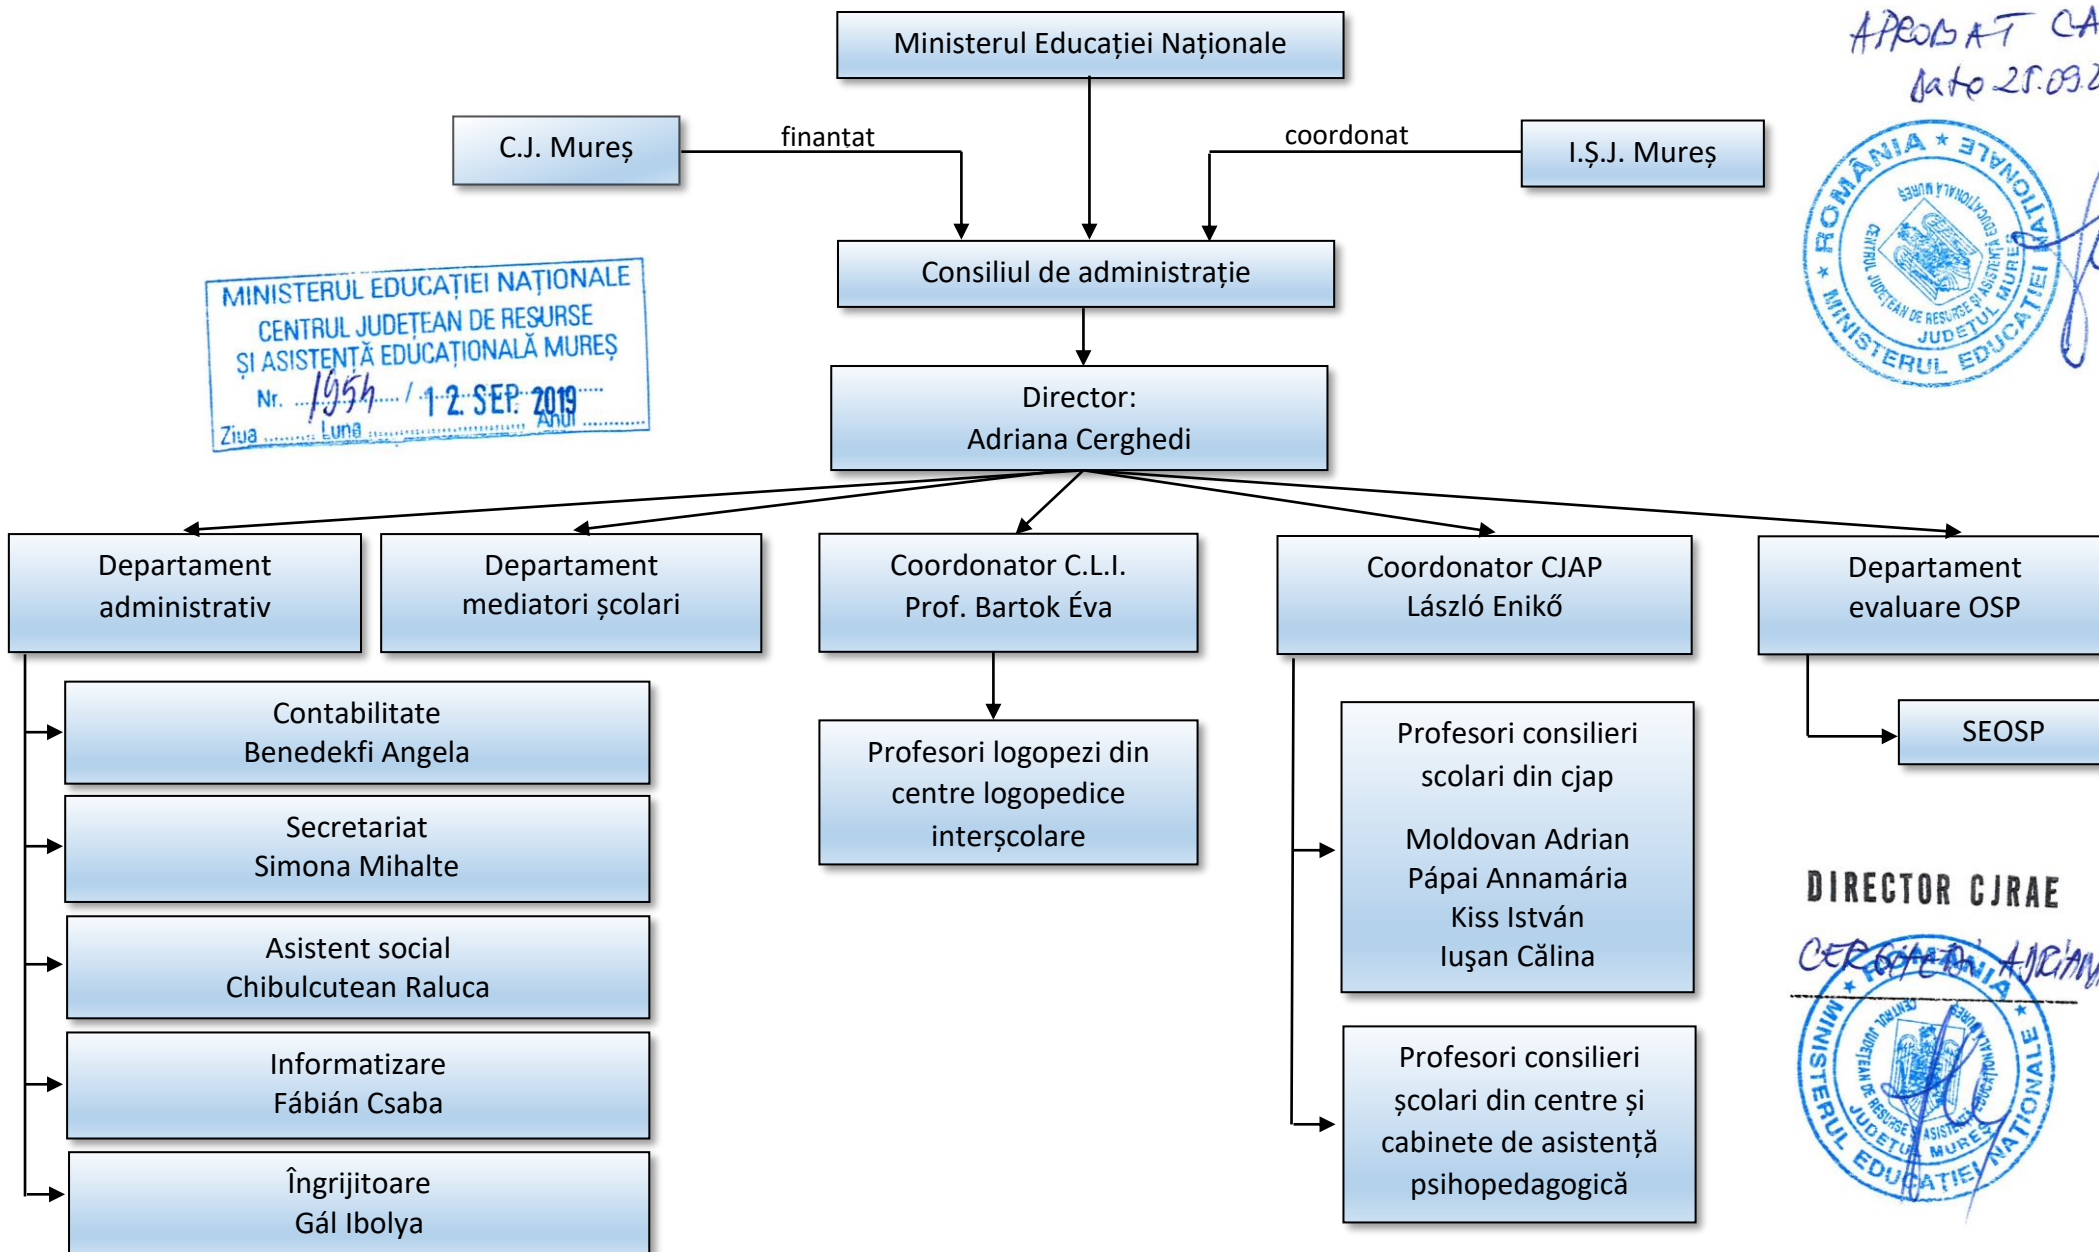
Ministerul Educației Naționale

C.J. Mureș

finantat

coordonat

I.Ș.J. Mureș

APROBAT CA
data 25.09.2

Consiliul de administrație

MINISTERUL EDUCAȚIEI NAȚIONALE
CENTRUL JUDEȚEAN DE RESURSE ȘI ASISTENȚĂ EDUCAȚIONALĂ MUREȘ
Nr. 1954 / 12 SEP 2019
Ziua Luna Anul

ROMÂNIA * MINISTERUL EDUCAȚIEI NAȚIONALE
CENTRUL JUDEȚEAN DE RESURSE ȘI ASISTENȚĂ EDUCAȚIONALĂ JUDEȚUL MUREȘ

Director:
Adriana Cerghedi

Departament administrativ

Departament mediatori școlari

Coordonator C.L.I.
Prof. Bartok Éva

Coordonator CJAP
László Enikő

Departament evaluare OSP

Contabilitate
Benedekfi Angela

Secretariat
Simona Mihalte

Asistent social
Chibulcutean Raluca

Informatizare
Fábián Csaba

Îngrijitoare
Gál Ibolya

Profesori logopezi din centre logopedice interșcolare

Profesori consilieri scolari din cjap

Moldovan Adrian
Pápai Annamária
Kiss István
Iușan Călina

Profesori consilieri școlari din centre și cabinete de asistență psihopedagogică

SEOSP

DIRECTOR CJRAE

CERGHEDI ADRIAN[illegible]

ROMÂNIA * MINISTERUL EDUCAȚIEI NAȚIONALE
CENTRUL JUDEȚEAN DE RESURSE ȘI ASISTENȚĂ EDUCAȚIONALĂ JUDEȚUL MUREȘ